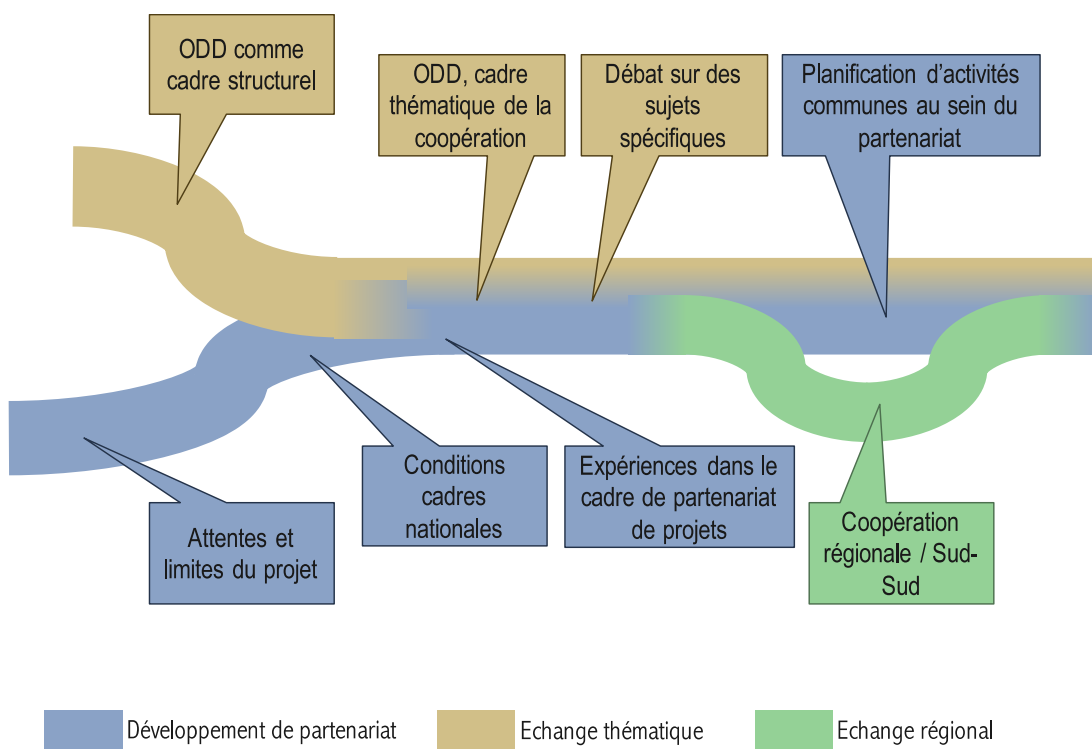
ODD comme cadre structurel

ODD, cadre thématique de la coopération

Débat sur des sujets spécifiques

Planification d'activités communes au sein du partenariat

Conditions cadres nationales

Expériences dans le cadre de partenariat de projets

Attentes et limites du projet

Coopération régionale / Sud-Sud

Développement de partenariat

Echange thématique

Echange régional